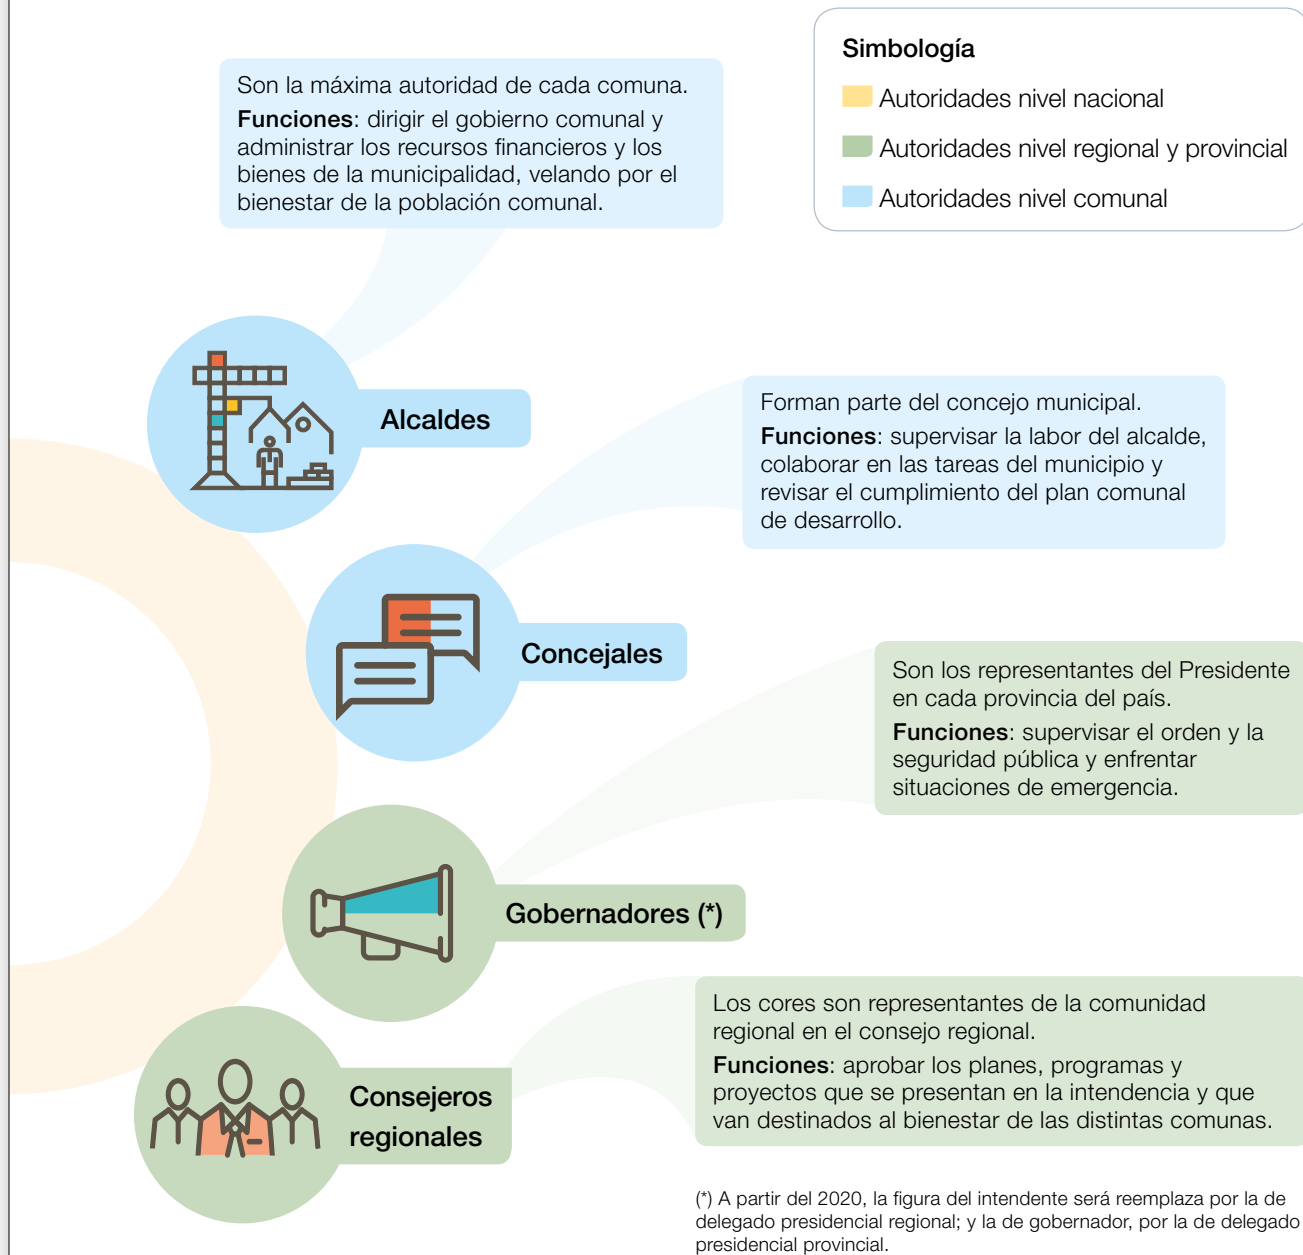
Simbología

Autoridades nivel nacional

Autoridades nivel regional y provincial

Autoridades nivel comunal

Son la máxima autoridad de cada comuna.

**Funciones**: dirigir el gobierno comunal y administrar los recursos financieros y los bienes de la municipalidad, velando por el bienestar de la población comunal.

Alcaldes

Forman parte del concejo municipal.

**Funciones**: supervisar la labor del alcalde, colaborar en las tareas del municipio y revisar el cumplimiento del plan comunal de desarrollo.

Concejales

Son los representantes del Presidente en cada provincia del país.

**Funciones**: supervisar el orden y la seguridad pública y enfrentar situaciones de emergencia.

Gobernadores (*)

Los cores son representantes de la comunidad regional en el consejo regional.

**Funciones**: aprobar los planes, programas y proyectos que se presentan en la intendencia y que van destinados al bienestar de las distintas comunas.

Consejeros regionales

(*) A partir del 2020, la figura del intendente será reemplaza por la de delegado presidencial regional; y la de gobernador, por la de delegado presidencial provincial.